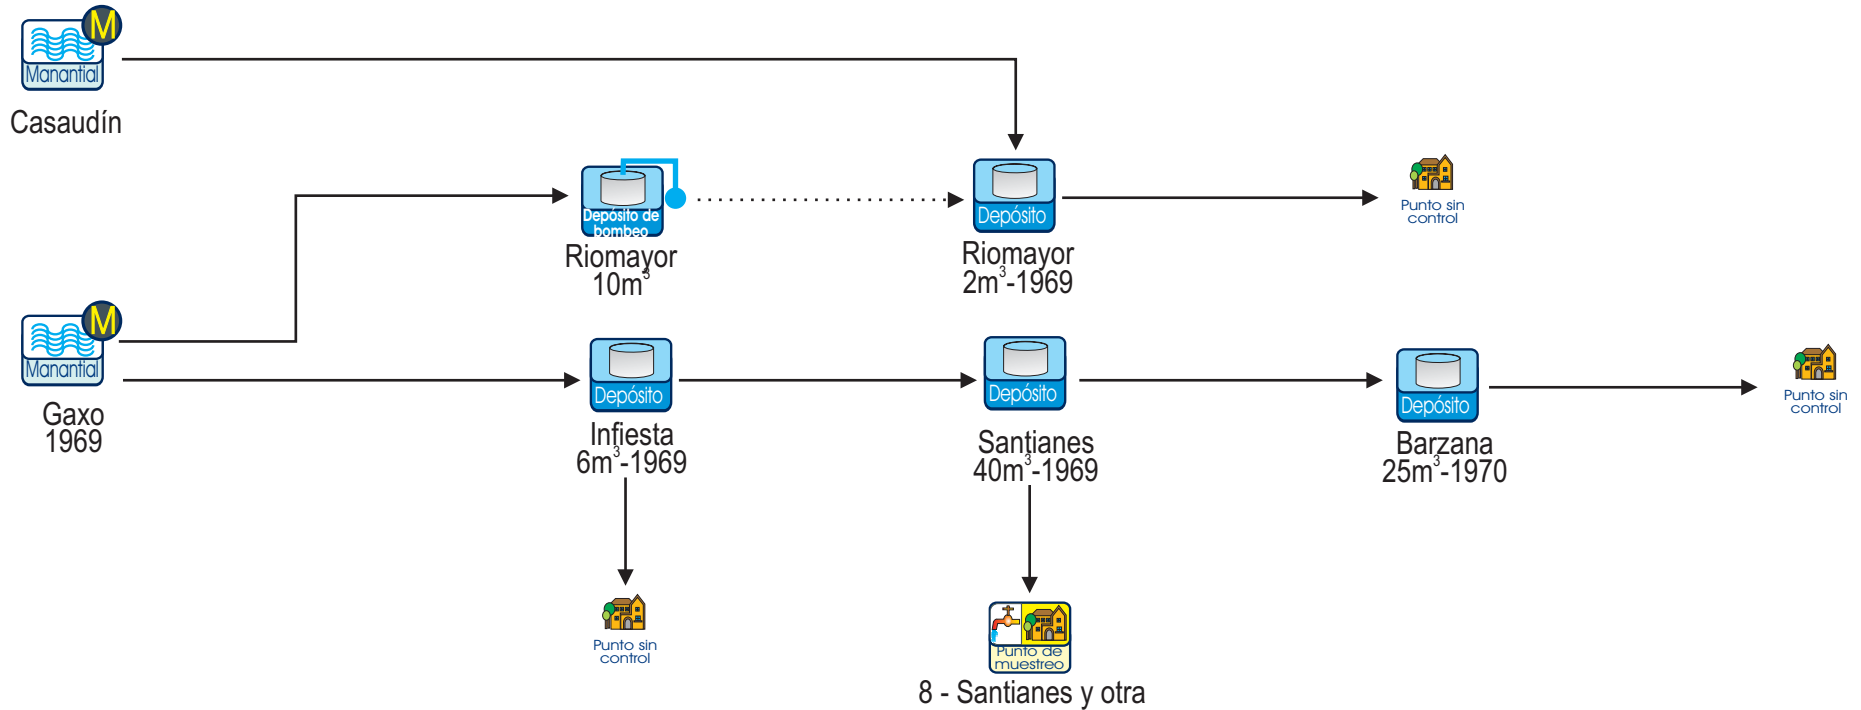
M
Manantial
Casaudín

Depósito de bombeo
Riomayor
$10m^3$

Depósito
Riomayor
$2m^3$-1969

Punto sin control

M
Manantial
Gaxo
1969

Depósito
Infiesta
$6m^3$-1969

Depósito
Santianes
$40m^3$-1969

Depósito
Barzana
$25m^3$-1970

Punto sin control

Punto sin control

Punto de muestreo
8 - Santianes y otra